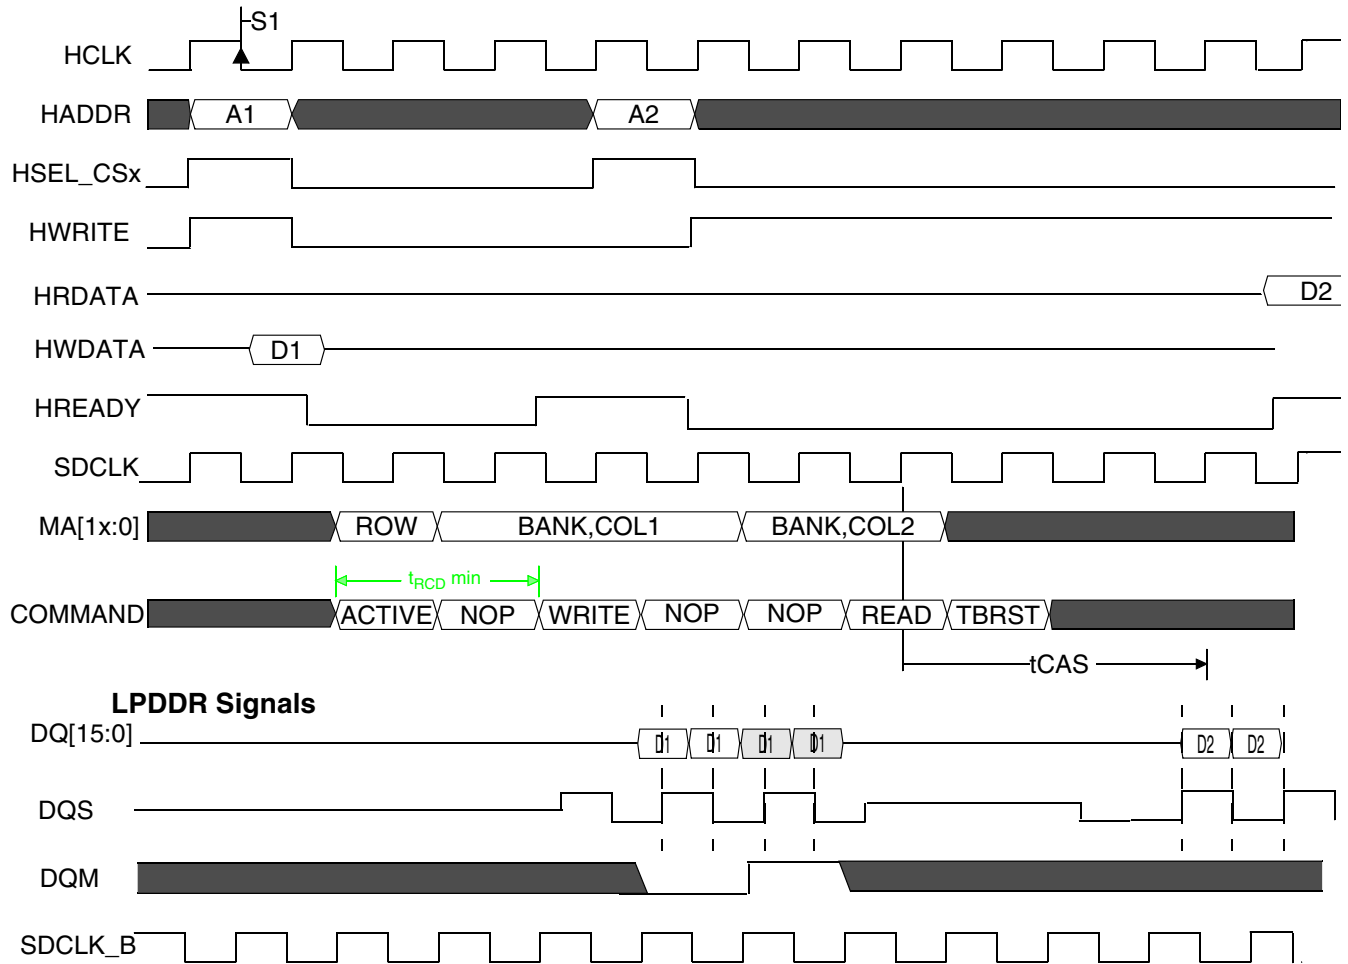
S1
HCLK
HADDR
A1
A2
HSEL_CSx
HWRITE
HRDATA
D2
HWDATA
D1
HREADY
SDCLK
MA[1x:0]
ROW
BANK,COL1
BANK,COL2
$t_{RCD}$ min
COMMAND
ACTIVE
NOP
WRITE
NOP
NOP
READ
TBRST
tCAS
LPDDR Signals
DQ[15:0]
D1
D1
D1
D1
D2
D2
DQS
DQM
SDCLK_B